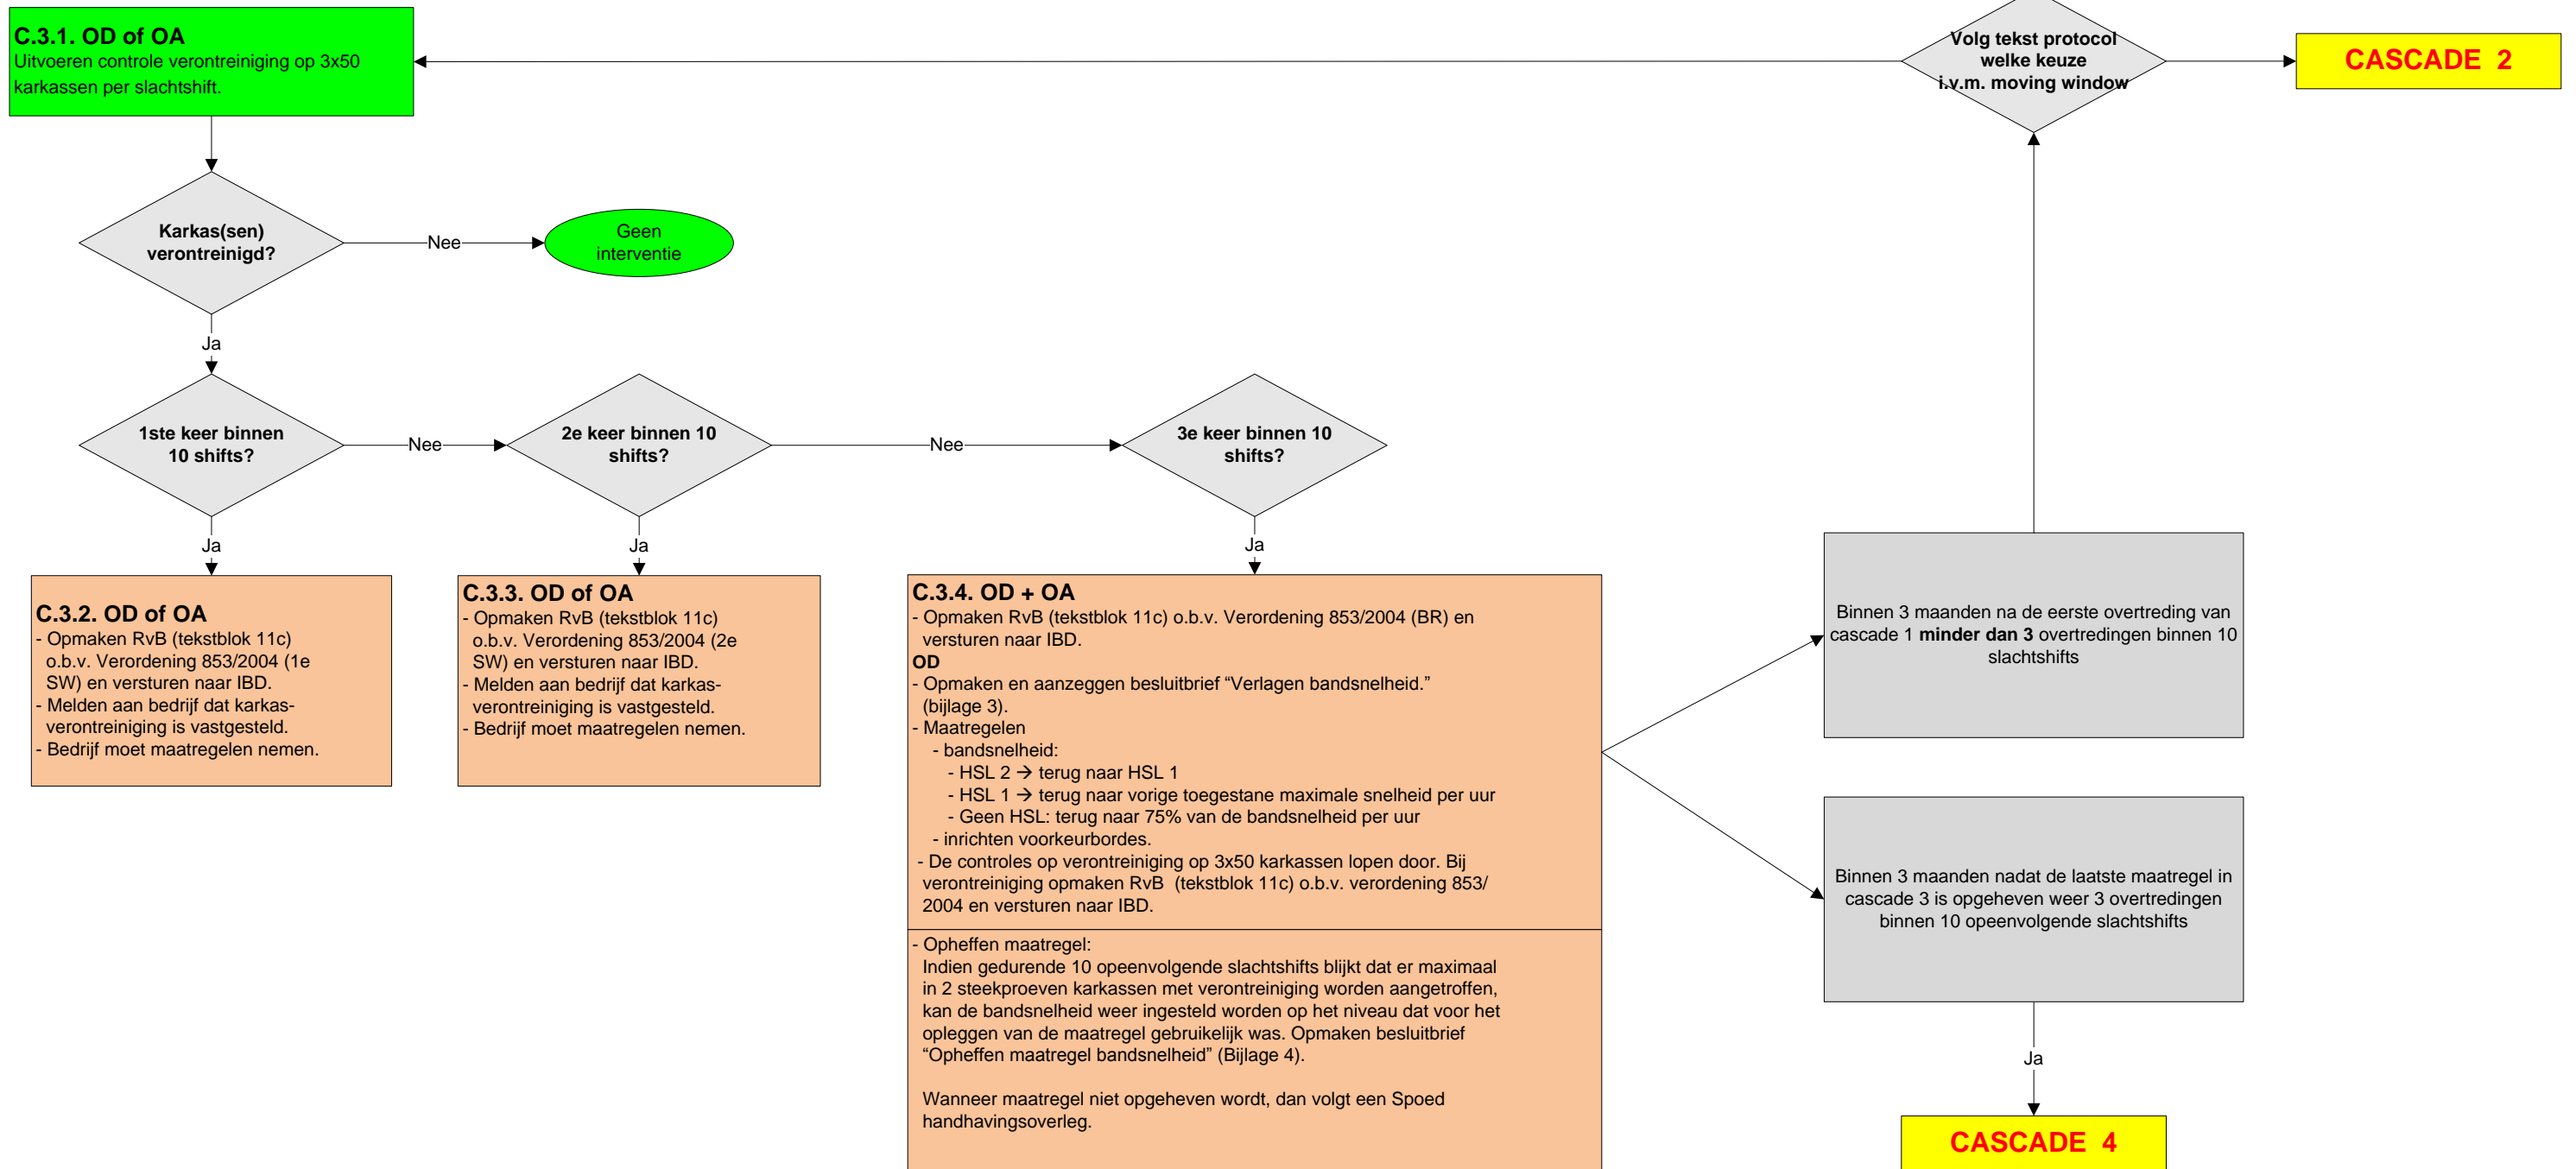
**C.3.1. OD of OA**
Uitvoeren controle verontreiniging op 3x50 karkassen per slachtshift.

Volg tekst protocol welke keuze i.v.m. moving window

CASCADE 2

Karkas(sen) verontreinigd?

Nee

Geen interventie

Ja

1ste keer binnen 10 shifts?

Nee

2e keer binnen 10 shifts?

Nee

3e keer binnen 10 shifts?

Ja

Ja

Ja

**C.3.2. OD of OA**
- Opmaken RvB (tekstblok 11c) o.b.v. Verordening 853/2004 (1e SW) en versturen naar IBD.
- Melden aan bedrijf dat karkas-verontreiniging is vastgesteld.
- Bedrijf moet maatregelen nemen.

**C.3.3. OD of OA**
- Opmaken RvB (tekstblok 11c) o.b.v. Verordening 853/2004 (2e SW) en versturen naar IBD.
- Melden aan bedrijf dat karkas-verontreiniging is vastgesteld.
- Bedrijf moet maatregelen nemen.

**C.3.4. OD + OA**
- Opmaken RvB (tekstblok 11c) o.b.v. Verordening 853/2004 (BR) en versturen naar IBD.
**OD**
- Opmaken en aanzeggen besluitbrief “Verlagen bandsnelheid.” (bijlage 3).
- Maatregelen
- bandsnelheid:
- HSL 2 → terug naar HSL 1
- HSL 1 → terug naar vorige toegestane maximale snelheid per uur
- Geen HSL: terug naar 75% van de bandsnelheid per uur
- inrichten voorkeurbordes.
- De controles op verontreiniging op 3x50 karkassen lopen door. Bij verontreiniging opmaken RvB (tekstblok 11c) o.b.v. verordening 853/2004 en versturen naar IBD.

- Opheffen maatregel:
Indien gedurende 10 opeenvolgende slachtshifts blijkt dat er maximaal in 2 steekproeven karkassen met verontreiniging worden aangetroffen, kan de bandsnelheid weer ingesteld worden op het niveau dat voor het opleggen van de maatregel gebruikelijk was. Opmaken besluitbrief “Opheffen maatregel bandsnelheid” (Bijlage 4).

Wanneer maatregel niet opgeheven wordt, dan volgt een Spoed handhavingsoverleg.

Binnen 3 maanden na de eerste overtreding van cascade 1 **minder dan 3** overtredingen binnen 10 slachtshifts

Binnen 3 maanden nadat de laatste maatregel in cascade 3 is opgeheven weer 3 overtredingen binnen 10 opeenvolgende slachtshifts

Ja

CASCADE 4